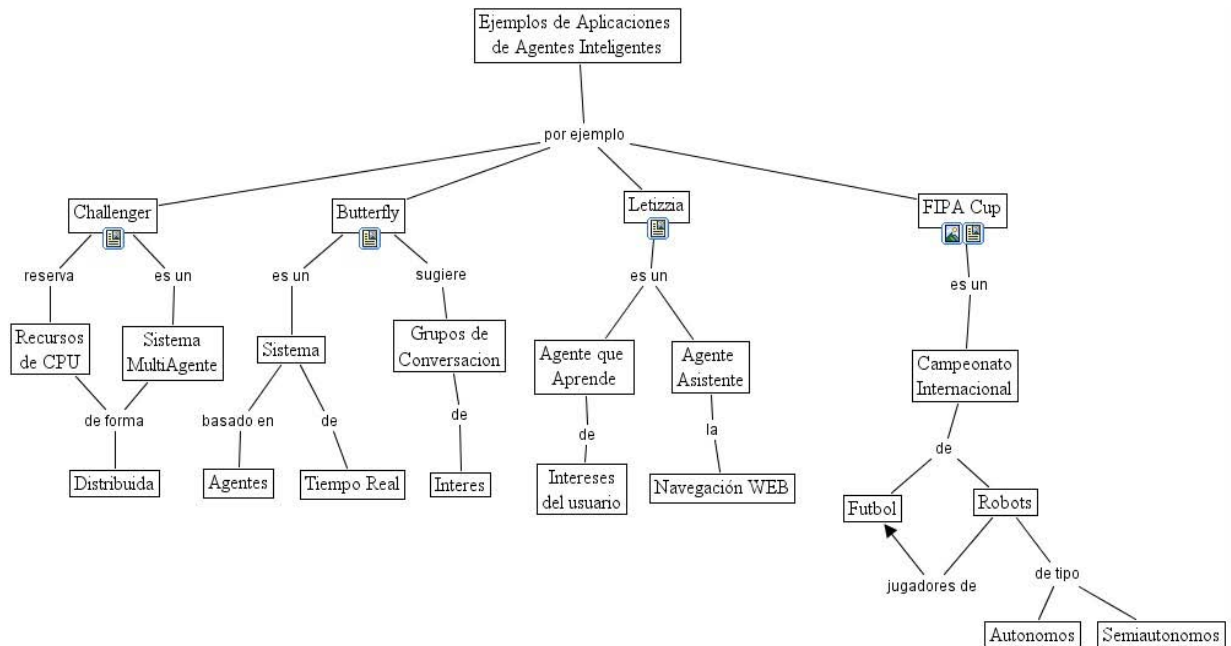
Ejemplos de Aplicaciones de Agentes Inteligentes

por ejemplo

Challenger

reserva

Recursos de CPU

es un

Sistema MultiAgente

de forma

Distribuida

Butterfly

es un

Sistema

basado en

Agentes

de

Tiempo Real

sugiere

Grupos de Conversacion

de

Interes

Letizzia

es un

Agente que Aprende

de

Intereses del usuario

Agente Asistente

la

Navegación WEB

FIPA Cup

es un

Campeonato Internacional

de

Futbol

Robots

jugadores de

de tipo

Autonomos

Semiautonomos